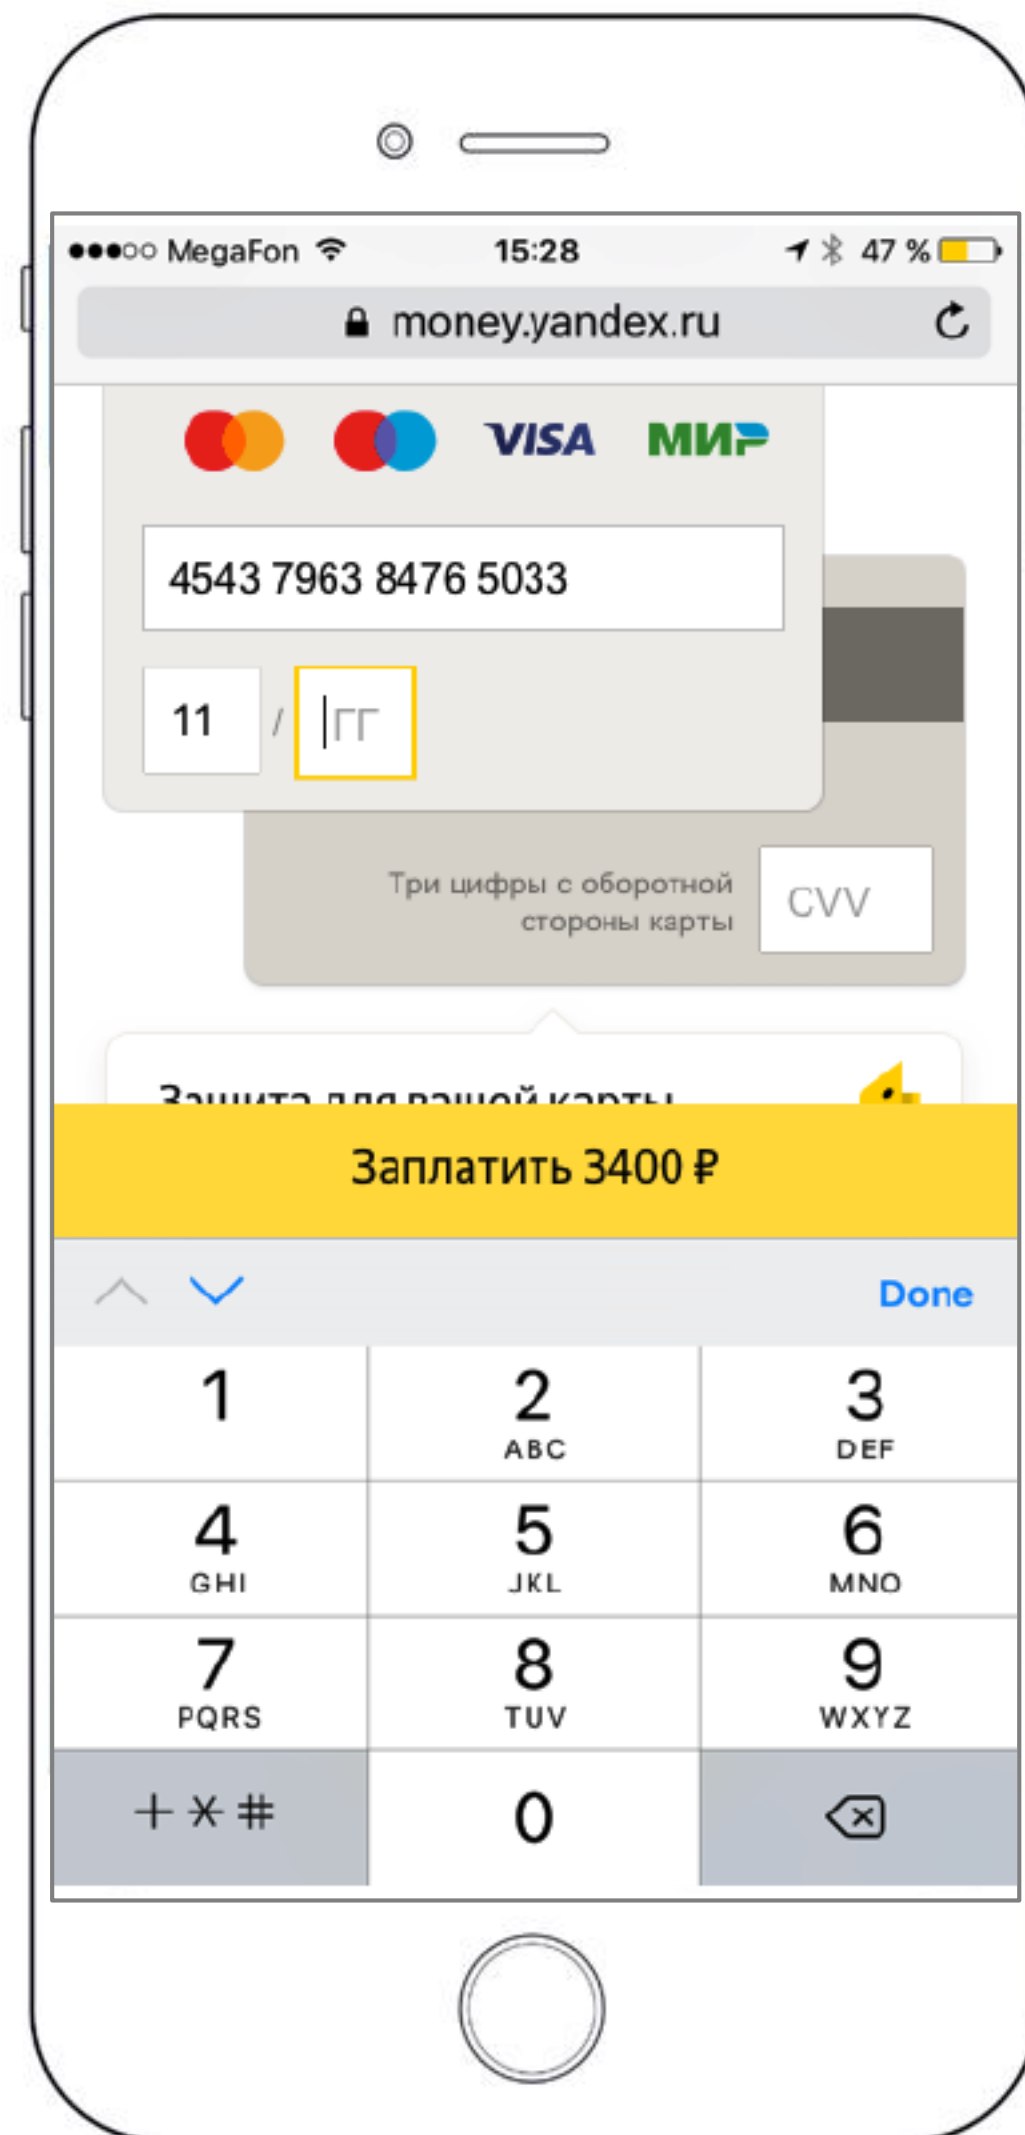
MegaFon 15:28 47 %

money.yandex.ru

VISA МИР

4543 7963 8476 5033

11 / ГГ

Три цифры с оборотной стороны карты

CVV

Защита для вашей карты

Заплатить 3400 ₽

Done

1
2 ABC
3 DEF
4 GHI
5 JKL
6 MNO
7 PQRS
8 TUV
9 WXYZ
+ * #
0